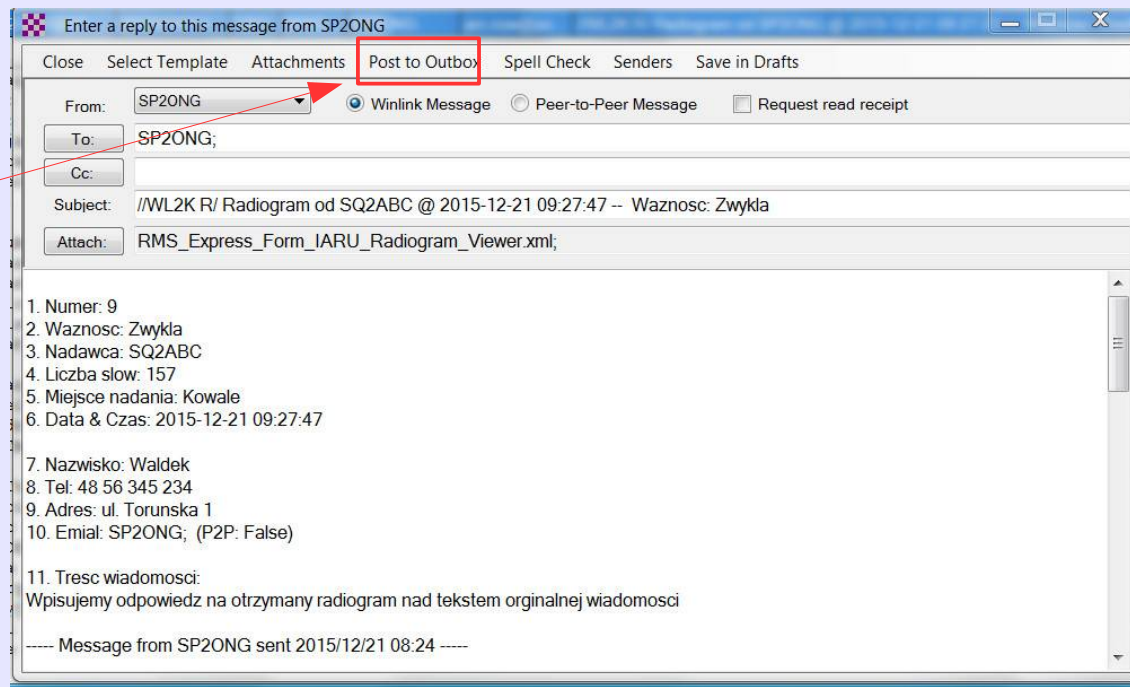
Enter a reply to this message from SP2ONG

Close Select Template Attachments Post to Outbox Spell Check Senders Save in Drafts

From: SP2ONG
Winlink Message
Peer-to-Peer Message
Request read receipt

To: SP2ONG;
Cc:
Subject: //WL2K R/ Radiogram od SQ2ABC @ 2015-12-21 09:27:47 -- Waznosc: Zwykla
Attach: RMS_Express_Form_IARU_Radiogram_Viewer.xml;

1. Numer: 9
2. Waznosc: Zwykla
3. Nadawca: SQ2ABC
4. Liczba slow: 157
5. Miejsce nadania: Kowale
6. Data & Czas: 2015-12-21 09:27:47

7. Nazwisko: Waldek
8. Tel: 48 56 345 234
9. Adres: ul. Torunska 1
10. Emial: SP2ONG; (P2P: False)

11. Tresc wiadomosci:
Wpisujemy odpowiedz na otrzymany radiogram nad tekstem orginalnej wiadomosci

----- Message from SP2ONG sent 2015/12/21 08:24 -----